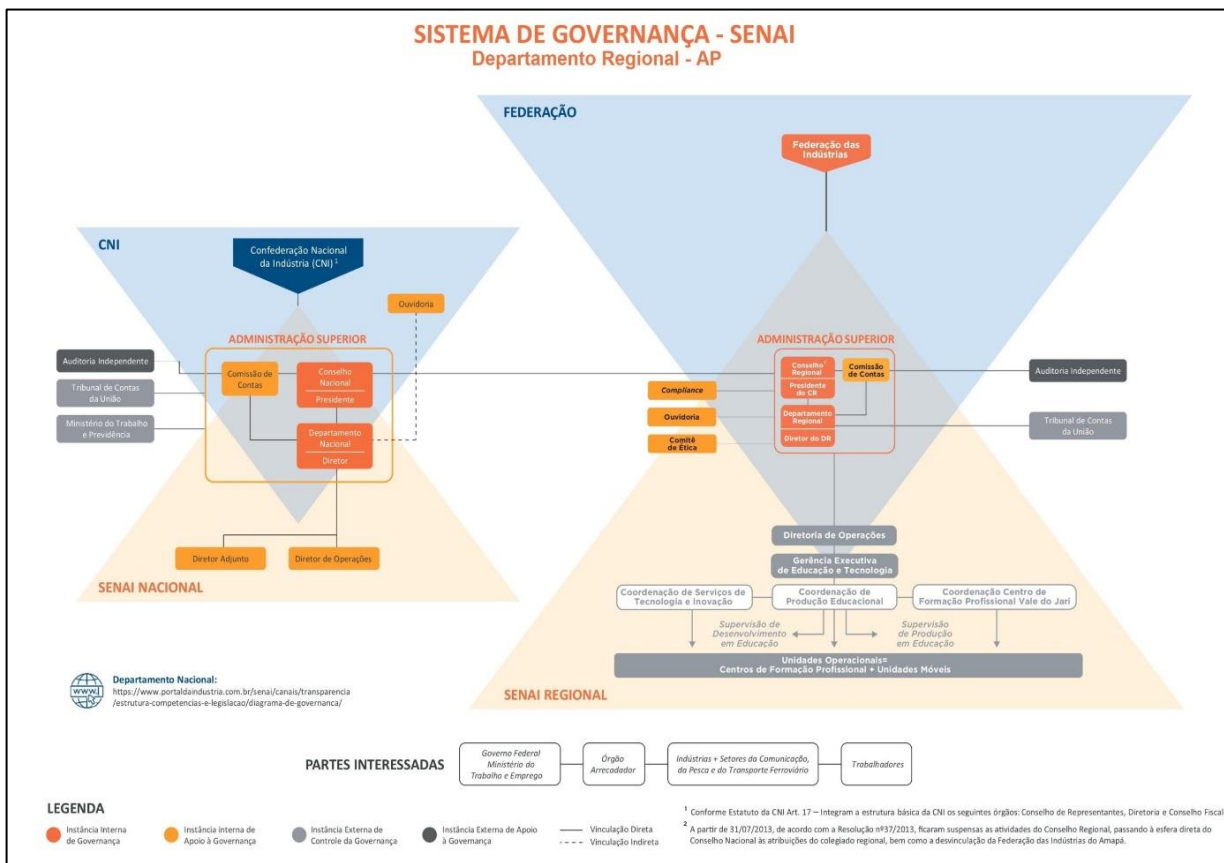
SISTEMA DE GOVERNANÇA - SENAI
Departamento Regional - AP

FEDERAÇÃO

Federação das Indústrias

CNI

Confederação Nacional da Indústria (CNI) $^1$

Ouvidoria

ADMINISTRAÇÃO SUPERIOR

Auditoria Independente

Tribunal de Contas da União

Ministério do Trabalho e Previdência

Comissão de Contas

Conselho Nacional

Presidente

Departamento Nacional

Diretor

Diretor Adjunto

Diretor de Operações

SENAI NACIONAL

ADMINISTRAÇÃO SUPERIOR

Conselho Regional $^2$

Presidente do CR

Comissão de Contas

Auditoria Independente

Compliance

Ouvidoria

Comitê de Ética

Departamento Regional

Diretor do DR

Tribunal de Contas da União

Diretoria de Operações

Gerência Executiva de Educação e Tecnologia

Coordenação de Serviços de Tecnologia e Inovação

Coordenação de Produção Educacional

Coordenação Centro de Formação Profissional Vale do Jari

Supervisão de Desenvolvimento em Educação

Supervisão de Produção em Educação

Unidades Operacionais= Centros de Formação Profissional + Unidades Móveis

SENAI REGIONAL

Departamento Nacional:
https://www.portaldaindustria.com.br/senai/canais/transparencia/estrutura-competencias-e-legislacao/diagrama-de-governanca/

PARTES INTERESSADAS

Governo Federal Ministério do Trabalho e Emprego

Órgão Arrecadador

Indústrias + Setores da Comunicação, da Pesca e do Transporte Ferroviário

Trabalhadores

LEGENDA

Instância Interna de Governança

Instância interna de Apoio à Governança

Instância Externa de Controle da Governança

Instância Externa de Apoio à Governança

Vinculação Direta

Vinculação Indireta

$^1$ Conforme Estatuto da CNI Art. 17 – Integram a estrutura básica da CNI os seguintes órgãos: Conselho de Representantes, Diretoria e Conselho Fiscal

$^2$ A partir de 31/07/2013, de acordo com a Resolução nº37/2013, ficaram suspensas as atividades do Conselho Regional, passando à esfera direta do Conselho Nacional às atribuições do colegiado regional, bem como a desvinculação da Federação das Indústrias do Amapá.